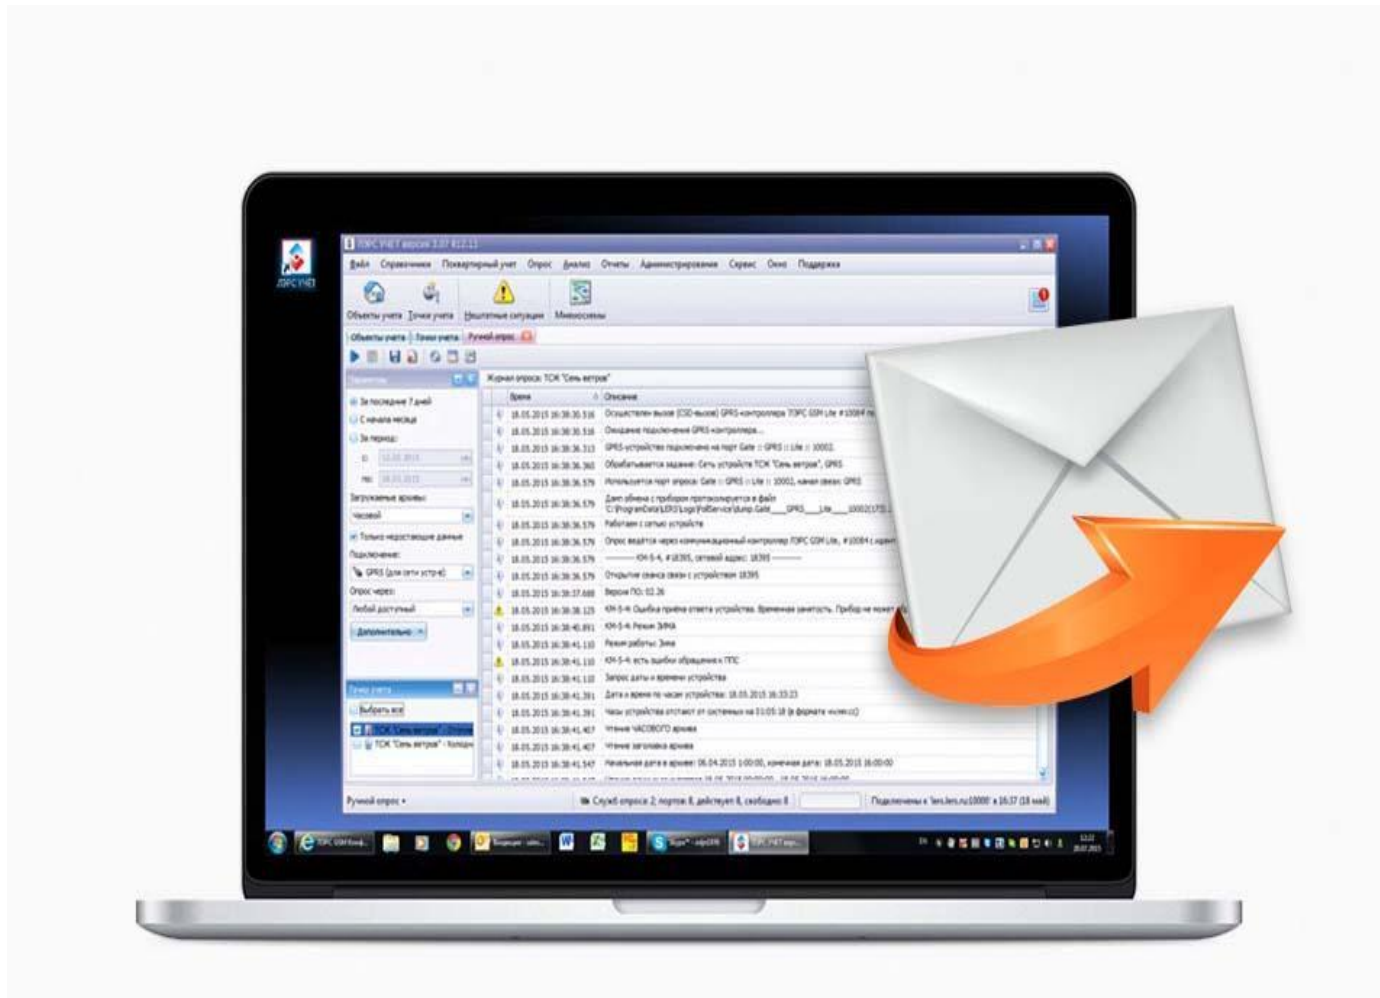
ЛЭРС УЧЕТ

ЛЭРС УЧЕТ версия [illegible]

Файл Справочники Поквартирный учет Опрос Анализ Отчеты Администрирование Сервис Окно Поддержка

Объекты учета Точки учета Нештатные ситуации Мнемосхемы

Объекты учета Точки учета Ручной опрос

Параметры

За последние 7 дней
С начала месяца
За период:
с: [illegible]
по: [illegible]
Загружаемые архивы:
Часовой
Только недостающие данные
Подключение:
GPRS (для сети устр-в)
Опрос через:
Любой доступный
Дополнительно

Точки учета
Выбрать все
ТСЖ "Семь ветров" - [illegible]
ТСЖ "Семь ветров" - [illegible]

Журнал опроса: ТСЖ "Семь ветров"

| Время | Описание |
|---|---|
| 18.05.2015 16:38:30.516 | Осуществлен вызов (CSD-вызов) GPRS-контроллера ЛЭРС GSM Lite #10084 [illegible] |
| 18.05.2015 16:38:30.516 | Ожидание подключения GPRS-контроллера... |
| 18.05.2015 16:38:36.313 | GPRS-устройство подключено на порт Gate :: GPRS :: Lite :: 10002. |
| 18.05.2015 16:38:36.360 | Обрабатывается задание: Сеть устройств ТСЖ "Семь ветров", GPRS |
| 18.05.2015 16:38:36.579 | Используется порт опроса: Gate :: GPRS :: Lite :: 10002, канал связи: GPRS |
| 18.05.2015 16:38:36.579 | Дамп обмена с прибором протоколируется в файл C:\ProgramData\LERS\Logs\PollService\dump.Gate___GPRS___Lite___10002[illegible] |
| 18.05.2015 16:38:36.579 | Работаем с сетью устройств |
| 18.05.2015 16:38:36.579 | Опрос ведется через коммуникационный контроллер ЛЭРС GSM Lite, #10084 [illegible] |
| 18.05.2015 16:38:36.579 | ------ КМ-5-4, #18395, сетевой адрес: 18395 ------ |
| 18.05.2015 16:38:36.579 | Открытие сеанса связи с устройством 18395 |
| 18.05.2015 16:38:37.688 | Версия ПО: 02.26 |
| 18.05.2015 16:38:38.125 | КМ-5-4: Ошибка приёма ответа устройства. Временная занятость. Прибор не может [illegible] |
| 18.05.2015 16:38:40.891 | КМ-5-4: Режим ЗИМА |
| 18.05.2015 16:38:41.110 | Режим работы: Зима |
| 18.05.2015 16:38:41.110 | КМ-5-4: есть ошибки обращения к ППС |
| 18.05.2015 16:38:41.110 | Запрос даты и времени устройства |
| 18.05.2015 16:38:41.391 | Дата и время по часам устройства: 18.05.2015 16:33:23 |
| 18.05.2015 16:38:41.391 | Часы устройства отстают от системных на 01:05:18 (в формате чч:мм:сс) |
| 18.05.2015 16:38:41.407 | Чтение ЧАСОВОГО архива |
| 18.05.2015 16:38:41.407 | Чтение заголовка архива |
| 18.05.2015 16:38:41.547 | Начальная дата в архиве: 06.04.2015 1:00:00, конечная дата: 18.05.2015 16:00:00 |

Ручной опрос • Служб опроса: 2, портов: 8, действует: 8, свободно: 8 Подключены к 'lers.lers.ru:10000' в 16:37 (18 мая)